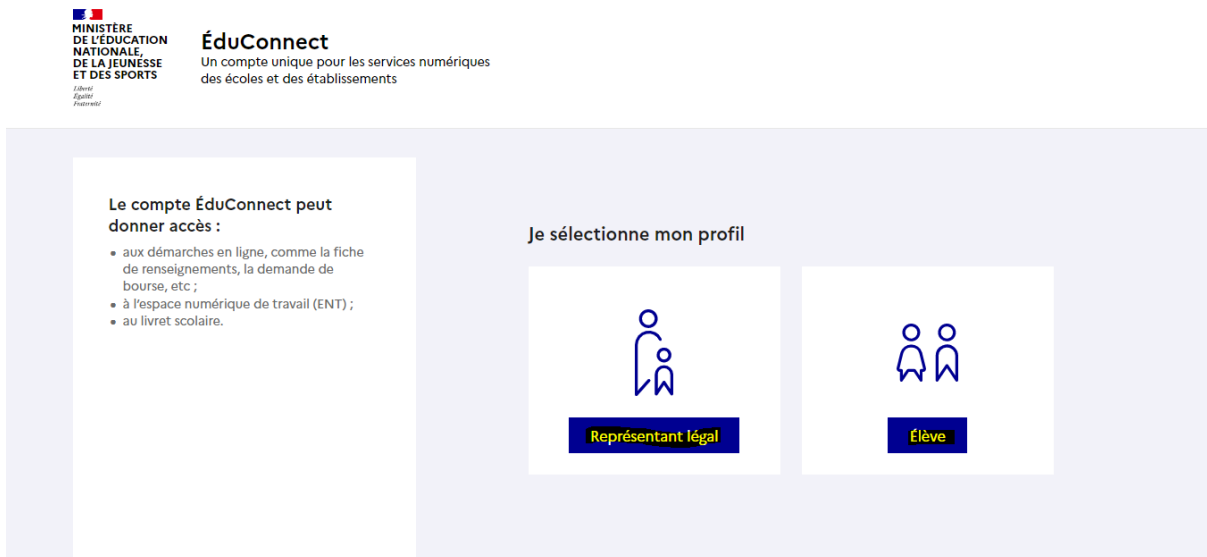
MINISTÈRE
DE L'ÉDUCATION
NATIONALE,
DE LA JEUNESSE
ET DES SPORTS
Liberté
Égalité
Fraternité

ÉduConnect
Un compte unique pour les services numériques des écoles et des établissements

Le compte ÉduConnect peut donner accès :

- aux démarches en ligne, comme la fiche de renseignements, la demande de bourse, etc ;
- à l'espace numérique de travail (ENT) ;
- au livret scolaire.

Je sélectionne mon profil

Représentant légal

Élève